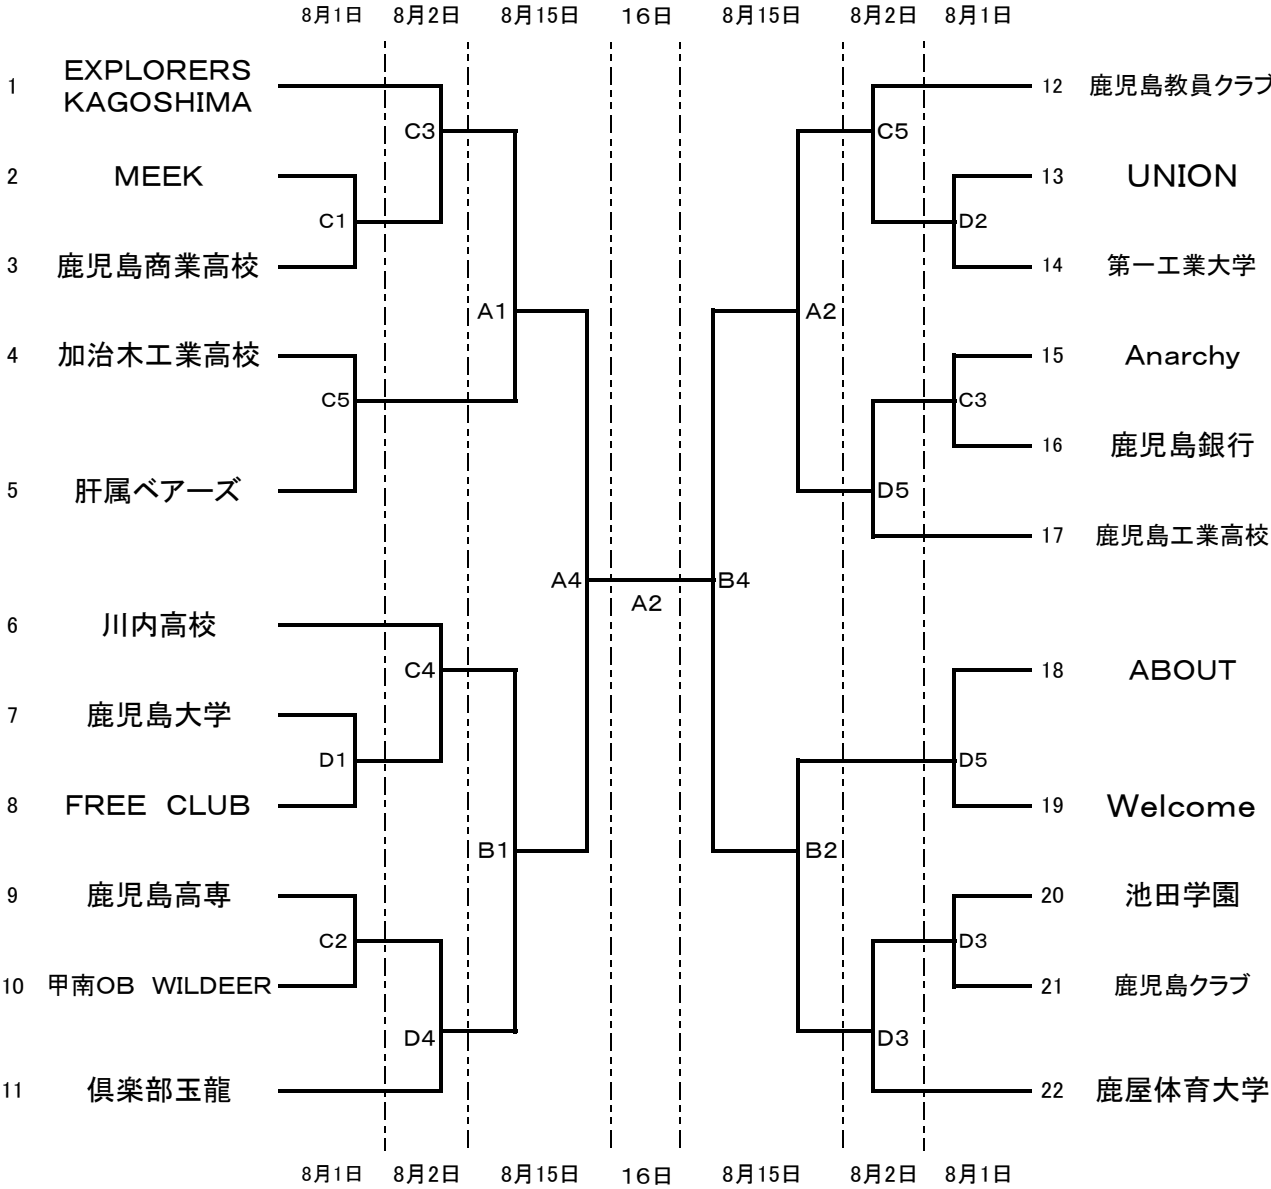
8月1日 8月2日 8月15日 16日 8月15日 8月2日 8月1日

1 EXPLORERS KAGOSHIMA
2 MEEK
3 鹿児島商業高校
4 加治木工業高校
5 肝属ベアーズ
6 川内高校
7 鹿児島大学
8 FREE CLUB
9 鹿児島高専
10 甲南OB WILDEER
11 倶楽部玉龍

C3
C1
A1
C5
A4
C4
D1
B1
C2
D4

A2

B4
A2
C5
D2
C3
D5
D5
B2
D3
D3

12 鹿児島教員クラブ
13 UNION
14 第一工業大学
15 Anarchy
16 鹿児島銀行
17 鹿児島工業高校
18 ABOUT
19 Welcome
20 池田学園
21 鹿児島クラブ
22 鹿屋体育大学

8月1日 8月2日 8月15日 16日 8月15日 8月2日 8月1日